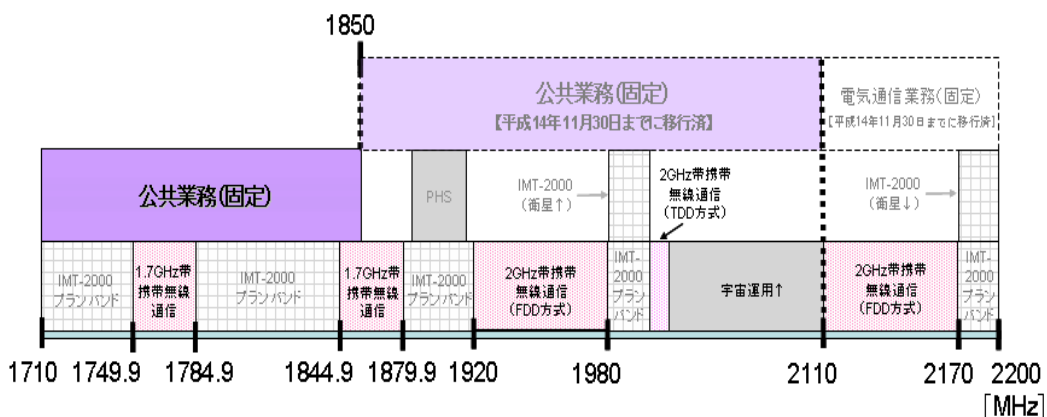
1850

公共業務(固定)
【平成14年11月30日までに移行済】

電気通信業務(固定)
【平成14年11月30日までに移行済】

公共業務(固定)

PHS

IMT-2000
(衛星↑)

2GHz帯携帯
無線通信
(TDD方式)

IMT-2000
(衛星↓)

IMT-2000
プランバンド

1.7GHz帯
携帯無線
通信

IMT-2000
プランバンド

1.7GHz帯
携帯無線
通信

IMT-2000
プランバンド

2GHz帯携帯
無線通信
(FDD方式)

IMT-2000
プランバンド

宇宙運用↑

2GHz帯携帯
無線通信
(FDD方式)

IMT-2000
プランバンド

1710 1749.9 1784.9 1844.9 1879.9 1920 1980 2110 2170 2200
[MHz]